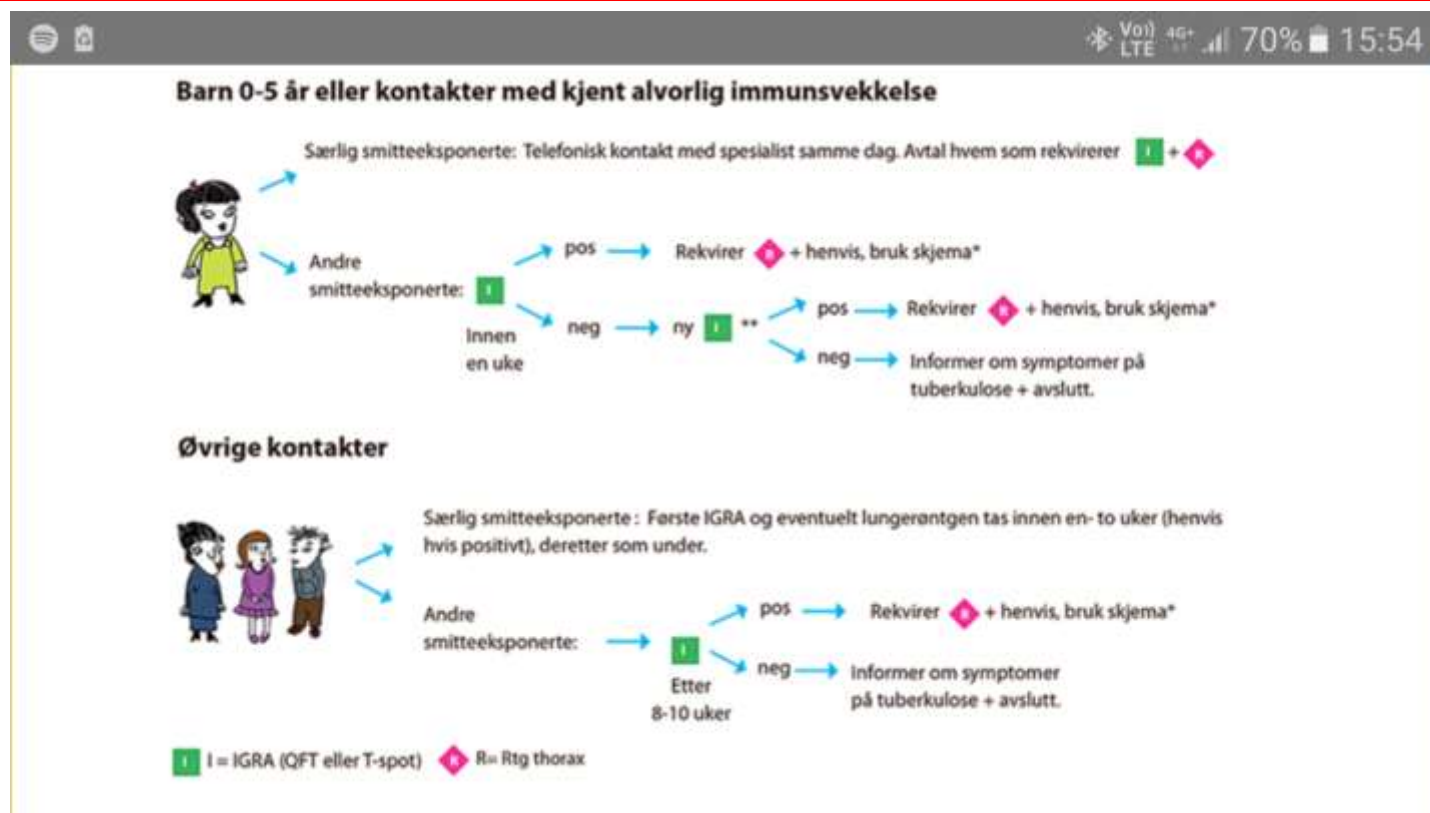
Vo) LTE 4G+ 70% 15:54

Barn 0-5 år eller kontakter med kjent alvorlig immunsvekkelse

Særlig smitteeksponerte: Telefonisk kontakt med spesialist samme dag. Avtal hvem som rekvirerer I + R

Andre smitteeksponerte: I

pos → Rekvirer R + henvis, bruk skjema*

Innen en uke

neg → ny I ** → pos → Rekvirer R + henvis, bruk skjema*

neg → Informer om symptomer på tuberkulose + avslutt.

Øvrige kontakter

Særlig smitteeksponerte : Første IGRA og eventuelt lungerøntgen tas innen en- to uker (henvis hvis positivt), deretter som under.

Andre smitteeksponerte: → I

Etter 8-10 uker

pos → Rekvirer R + henvis, bruk skjema*

neg → Informer om symptomer på tuberkulose + avslutt.

I I = IGRA (QFT eller T-spot) R R= Rtg thorax